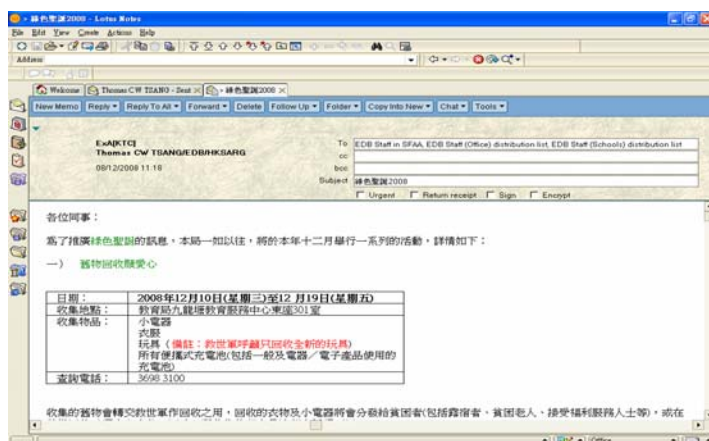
- 綠色聖誕2008 - Lotus Notes

File Edit View Create Actions Help

Address

Welcome | Thomas CW TSANG - Sent | - 綠色聖誕2008

New Memo | Reply | Reply To All | Forward | Delete | Follow Up | Folder | Copy Into New | Chat | Tools

ExA[KTC]
Thomas CW TSANG/EDB/HKSARG

08/12/2008 11:18

To EDB Staff in SFAA, EDB Staff (Office) distribution list, EDB Staff (Schools) distribution list
cc
bcc
Subject 綠色聖誕2008

Urgent | Return receipt | Sign | Encrypt

各位同事：

為了推廣綠色聖誕的訊息，本局一如以往，將於本年十二月舉行一系列的活動，詳情如下：

一） 舊物回收顯愛心

| 日期： | 2008年12月10日(星期三)至12月19日(星期五) |
|---|---|
| 收集地點： | 教育局九龍塘教育服務中心東座301室 |
| 收集物品： | 小電器<br>衣服<br>玩具（備註：救世軍呼籲只回收全新的玩具）<br>所有便攜式充電池(包括一般及電器／電子產品使用的充電池) |
| 查詢電話： | 3698 3100 |

收集的舊物會轉交救世軍作回收之用，回收的衣物及小電器將會分發給貧困者(包括露宿者、貧困老人、接受福利服務人士等)，或在